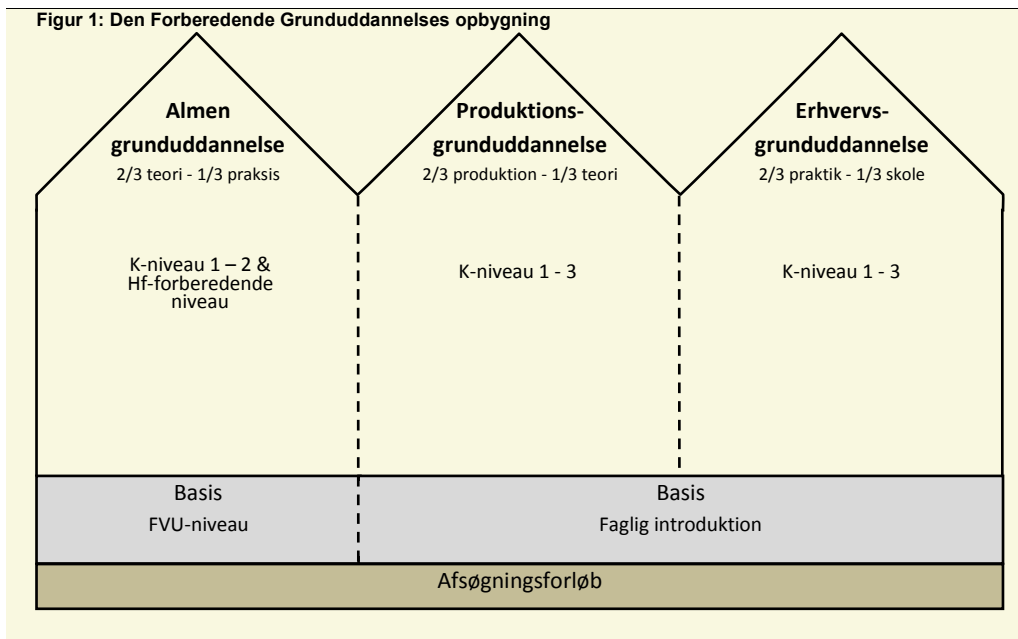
Figur 1: Den Forberedende Grunduddannelses opbygning

Almen grunduddannelse
2/3 teori - 1/3 praksis

Produktions-grunduddannelse
2/3 produktion - 1/3 teori

Erhvervs-grunduddannelse
2/3 praktik - 1/3 skole

K-niveau 1 – 2 & Hf-forberedende niveau

K-niveau 1 - 3

K-niveau 1 - 3

Basis
FVU-niveau

Basis
Faglig introduktion

Afsøgningsforløb